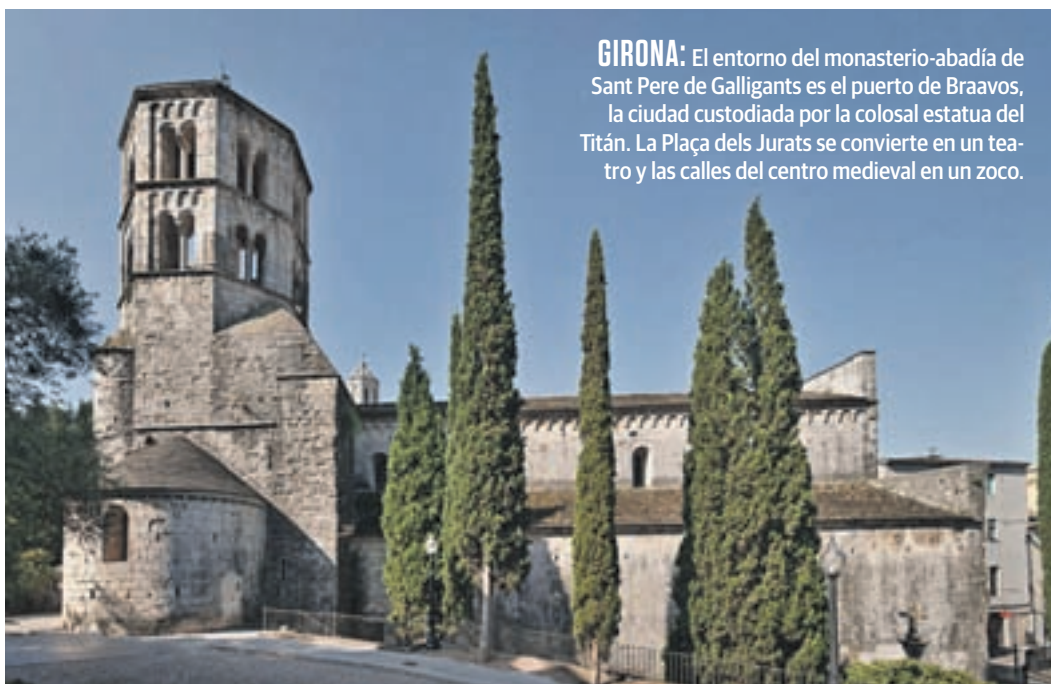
GIRONA: El entorno del monasterio-abadía de Sant Pere de Galligants es el puerto de Braavos, la ciudad custodiada por la colosal estatua del Titán. La Plaça dels Jurats se convierte en un teatro y las calles del centro medieval en un zoco.